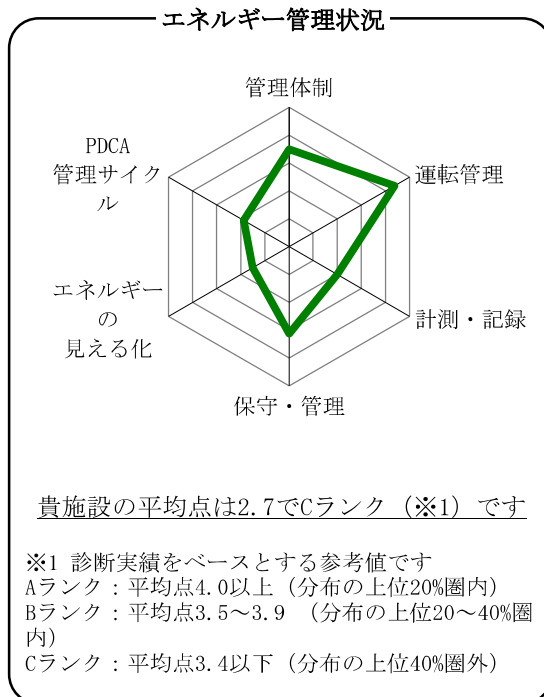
エネルギー管理状況

管理体制

運転管理

計測・記録

保守・管理

エネルギーの見える化

PDCA管理サイクル

貴施設の平均点は2.7でCランク（※1）です

※1 診断実績をベースとする参考値です
Aランク：平均点4.0以上（分布の上位20%圏内）
Bランク：平均点3.5～3.9 （分布の上位20～40%圏内）
Cランク：平均点3.4以下（分布の上位40%圏外）